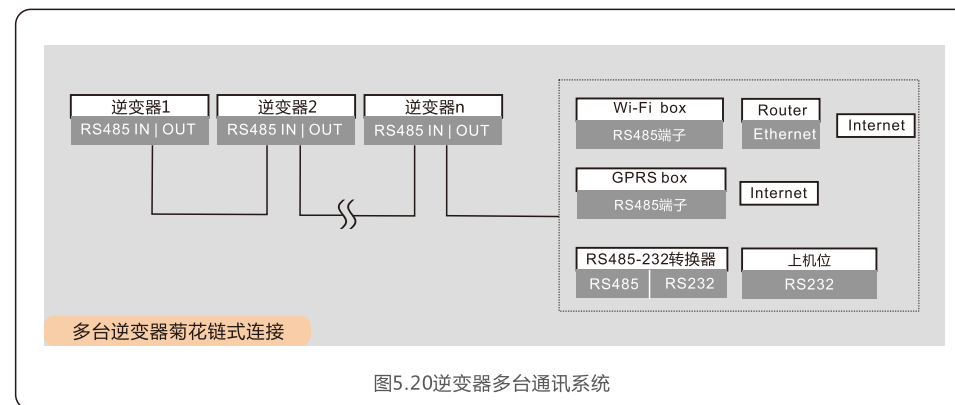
逆变器1
RS485 IN | OUT

逆变器2
RS485 IN | OUT

逆变器n
RS485 IN | OUT

Wi-Fi box
RS485端子

Router
Ethernet

Internet

GPRS box
RS485端子

Internet

RS485-232转换器
RS485 | RS232

上机位
RS232

多台逆变器菊花链式连接

图5.20逆变器多台通讯系统